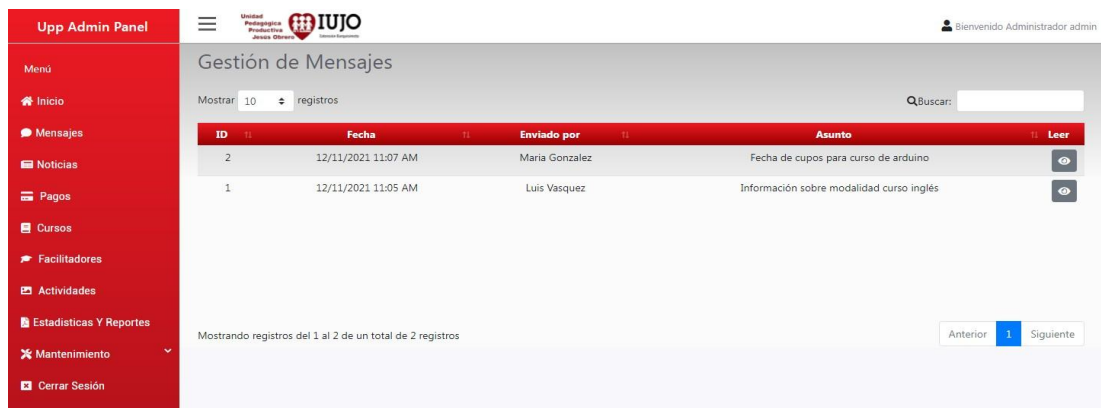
Upp Admin Panel

Unidad Pedagogica Productiva Jesús Obrero IUJO

Bienvenido Administrador admin

Menú

Inicio

Mensajes

Noticias

Pagos

Cursos

Facilitadores

Actividades

Estadisticas Y Reportes

Mantenimiento

Cerrar Sesión

Gestión de Mensajes

Mostrar 10 registros

Buscar:

| ID | Fecha | Enviado por | Asunto | Leer |
|---|---|---|---|---|
| 2 | 12/11/2021 11:07 AM | Maria Gonzalez | Fecha de cupos para curso de arduino | |
| 1 | 12/11/2021 11:05 AM | Luis Vasquez | Información sobre modalidad curso inglés | |

Mostrando registros del 1 al 2 de un total de 2 registros

Anterior 1 Siguiente